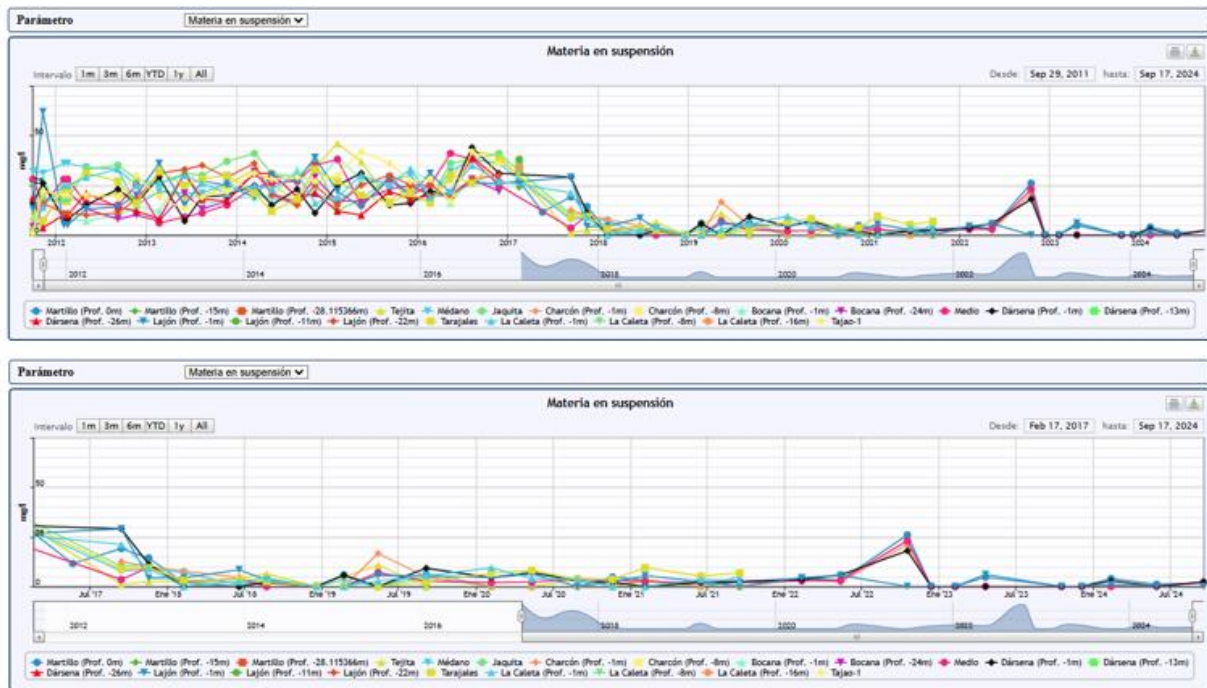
Parámetro Materia en suspensión

Materia en suspensión

Intervalo 1m 3m 6m YTD 1y All

Desde: Sep 29, 2011 hasta: Sep 17, 2024

mg/l

2012 2013 2014 2015 2016 2017 2018 2019 2020 2021 2022 2023 2024

2012 2014 2016 2018 2020 2022 2024

Martillo (Prof. 0m) Martillo (Prof. -15m) Martillo (Prof. -28.115366m) Tejita Médano Jaquita Charcón (Prof. -1m) Charcón (Prof. -8m) Bocana (Prof. -1m) Bocana (Prof. -24m) Medio Dársena (Prof. -1m) Dársena (Prof. -13m) Dársena (Prof. -26m) Lajón (Prof. -1m) Lajón (Prof. -11m) Lajón (Prof. -22m) Tarajales La Caleta (Prof. -1m) La Caleta (Prof. -8m) La Caleta (Prof. -16m) Tajao-1

Parámetro Materia en suspensión

Materia en suspensión

Intervalo 1m 3m 6m YTD 1y All

Desde: Feb 17, 2017 hasta: Sep 17, 2024

mg/l

50

25

0

Jul '17 Ene '18 Jul '18 Ene '19 Jul '19 Ene '20 Jul '20 Ene '21 Jul '21 Ene '22 Jul '22 Ene '23 Jul '23 Ene '24 Jul '24

2012 2014 2016 2018 2020 2022 2024

Martillo (Prof. 0m) Martillo (Prof. -15m) Martillo (Prof. -28.115366m) Tejita Médano Jaquita Charcón (Prof. -1m) Charcón (Prof. -8m) Bocana (Prof. -1m) Bocana (Prof. -24m) Medio Dársena (Prof. -1m) Dársena (Prof. -13m) Dársena (Prof. -26m) Lajón (Prof. -1m) Lajón (Prof. -11m) Lajón (Prof. -22m) Tarajales La Caleta (Prof. -1m) La Caleta (Prof. -8m) La Caleta (Prof. -16m) Tajao-1